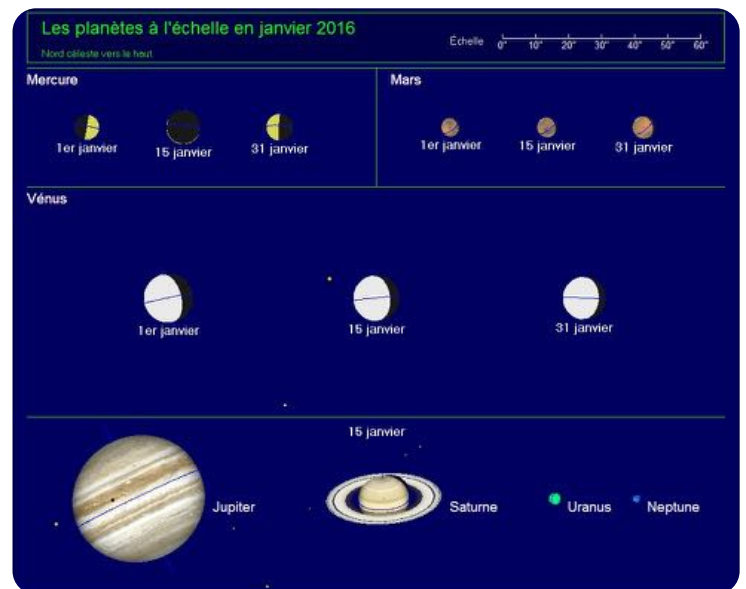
Les planètes à l'échelle en janvier 2016

Nord céleste vers le haut

Échelle 0" 10" 20" 30" 40" 50" 60"

Mercure

1er janvier 15 janvier 31 janvier

Mars

1er janvier 15 janvier 31 janvier

Vénus

1er janvier 15 janvier 31 janvier

15 janvier

Jupiter Saturne Uranus Neptune